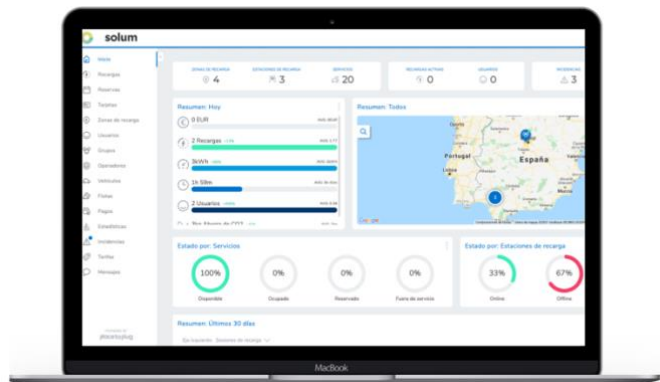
solum

Inicio
Recargas
Reservas
Tarjetas
Zonas de recarga
Usuarios
Grupos
Operadores
Vehículos
Flotas
Pagos
Estadísticas
Incidencias
Tarifas
Mensajes

ZONAS DE RECARGA 4
ESTACIONES DE RECARGA 3
SERVICIOS 20
RECARGAS ACTIVAS 0
USUARIOS 0
INCIDENCIAS 3

Resumen: Hoy
0 EUR
2 Recargas
3kWh
1h 58m
2 Usuarios
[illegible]

Resumen: Todos
Portugal
España

Estado por: Servicios
100% Disponible
0% Ocupado
0% Reservado
0% Fuera de servicio

Estado por: Estaciones de recarga
33% Online
67% Offline

Resumen: Últimos 30 días

MacBook